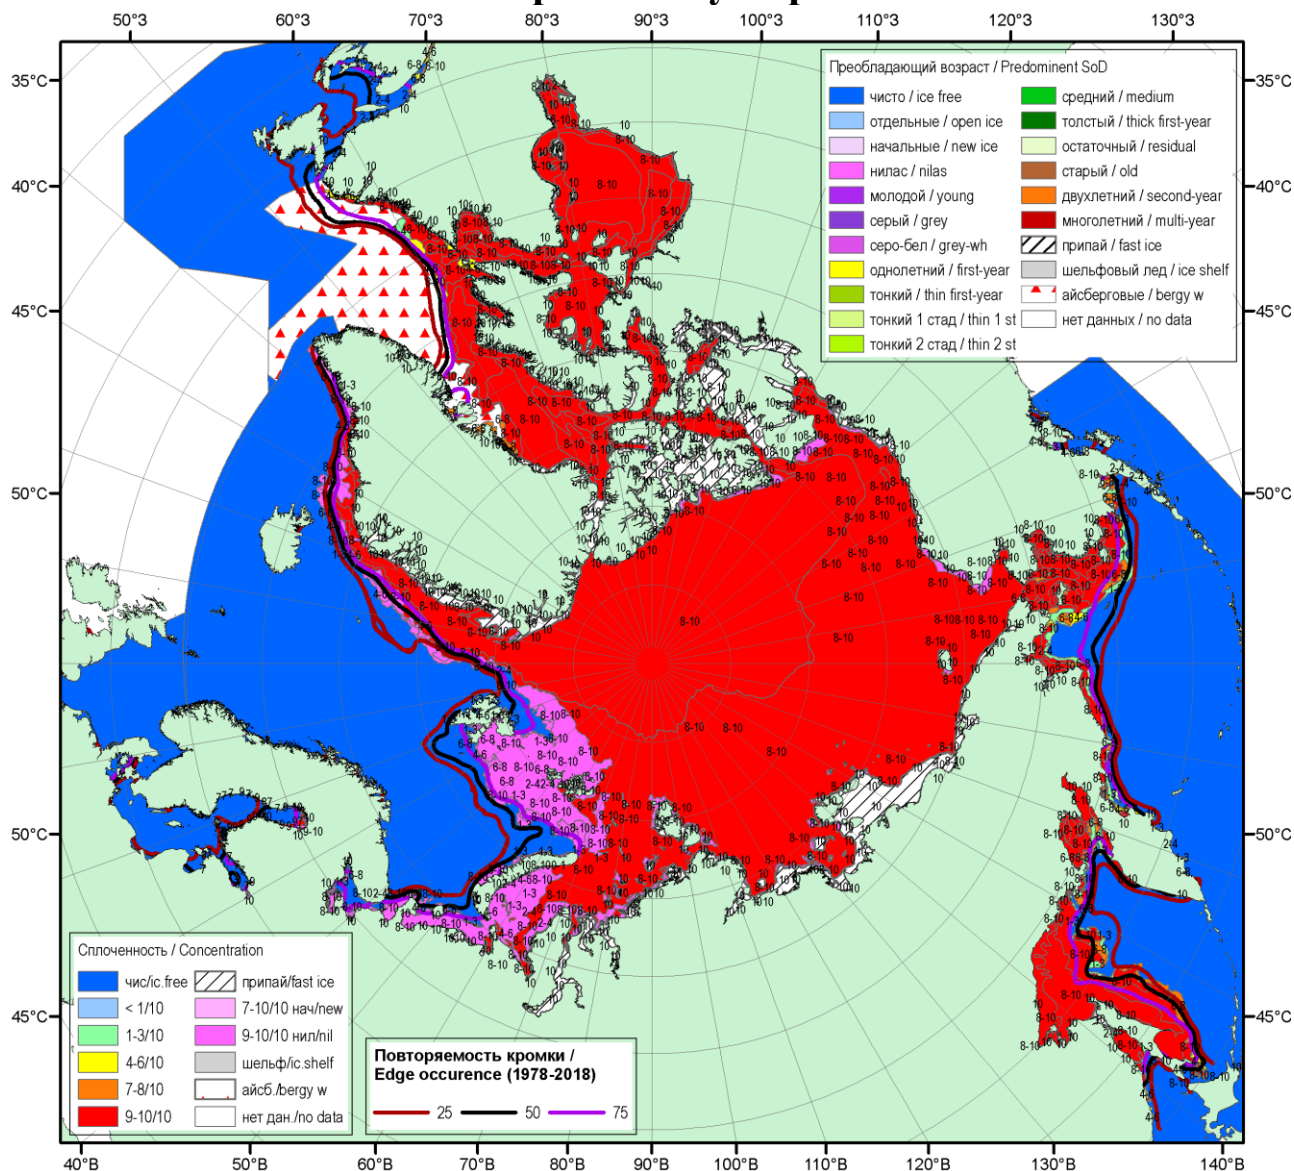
50°З 60°З 70°З 80°З 90°З 100°З 110°З 120°З 130°З

35°С 40°С 45°С 50°С 50°С 45°С

35°С 40°С 45°С 50°С 50°С 45°С

40°В 50°В 60°В 70°В 80°В 90°В 100°В 110°В 120°В 130°В 140°В

Преобладающий возраст / Predominent SoD

| | |
|---|---|
| чисто / ice free | средний / medium |
| отдельные / open ice | толстый / thick first-year |
| начальные / new ice | остаточный / residual |
| нилас / nilas | старый / old |
| молодой / young | двухлетний / second-year |
| серый / grey | многолетний / multi-year |
| серо-бел / grey-wh | припай / fast ice |
| однолетний / first-year | шельфовый лед / ice shelf |
| тонкий / thin first-year | айсберговые / bergy w |
| тонкий 1 стад / thin 1 st | нет данных / no data |
| тонкий 2 стад / thin 2 st | |

Сплоченность / Concentration

| | |
|---|---|
| чис/ic.free | припай/fast ice |
| < 1/10 | 7-10/10 нач/new |
| 1-3/10 | 9-10/10 нил/nil |
| 4-6/10 | шельф/ic.shelf |
| 7-8/10 | айсб./bergy w |
| 9-10/10 | нет дан./no data |

Повторяемость кромки / Edge occurence (1978-2018)

25 50 75

8-10 10 1-3 4-6 6-8 2-4